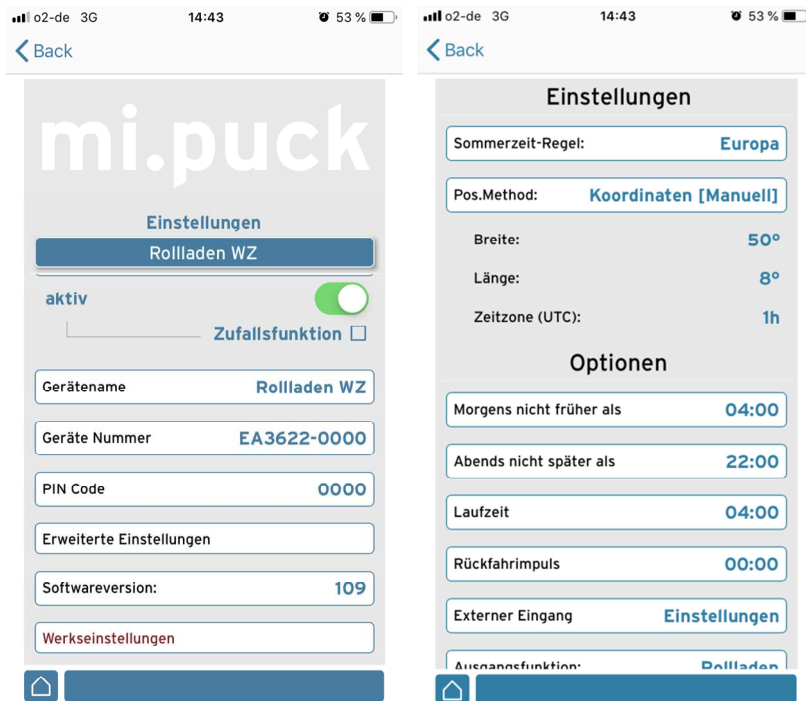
o2-de 3G 14:43 53 %

Back

mi.puck

Einstellungen

Rollladen WZ

aktiv

Zufallsfunktion

Gerätename Rollladen WZ

Geräte Nummer EA3622-0000

PIN Code 0000

Erweiterte Einstellungen

Softwareversion: 109

Werkseinstellungen

o2-de 3G 14:43 53 %

Back

Einstellungen

Sommerzeit-Regel: Europa

Pos.Method: Koordinaten [Manuell]

Breite: 50°

Länge: 8°

Zeitzone (UTC): 1h

Optionen

Morgens nicht früher als 04:00

Abends nicht später als 22:00

Laufzeit 04:00

Rückfahrimpuls 00:00

Externer Eingang Einstellungen

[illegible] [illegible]